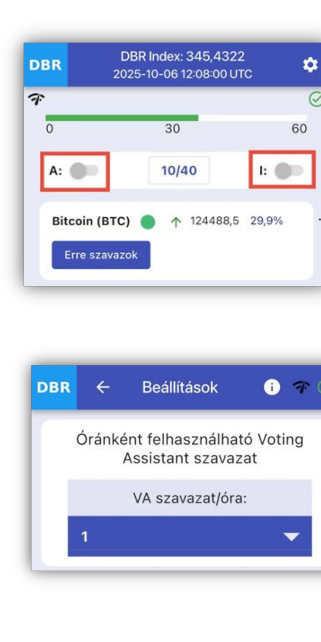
DBR
DBR Index: 345,4322
2025-10-06 12:08:00 UTC

0
30
60

A:
10/40
I:

Bitcoin (BTC)
124488,5
29,9%

Erre szavazok

DBR
←
Beállítások

Óránként felhasználható Voting Assistant szavazat

VA szavazat/óra:

1